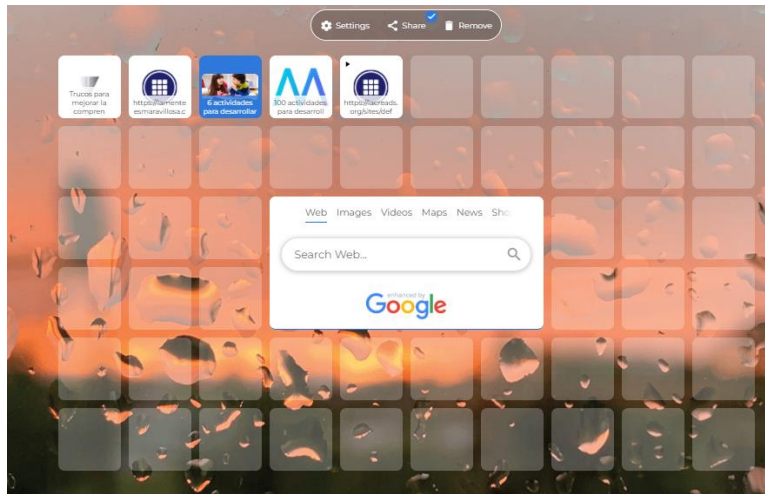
Settings Share Remove

Trucos para mejorar la compren

https://lamentesmaravillosa.c

6 actividades para desarrollar

100 actividades para desarroll

https://acreads.org/sites/def

Web Images Videos Maps News Sho

Search Web...

enhanced by Google